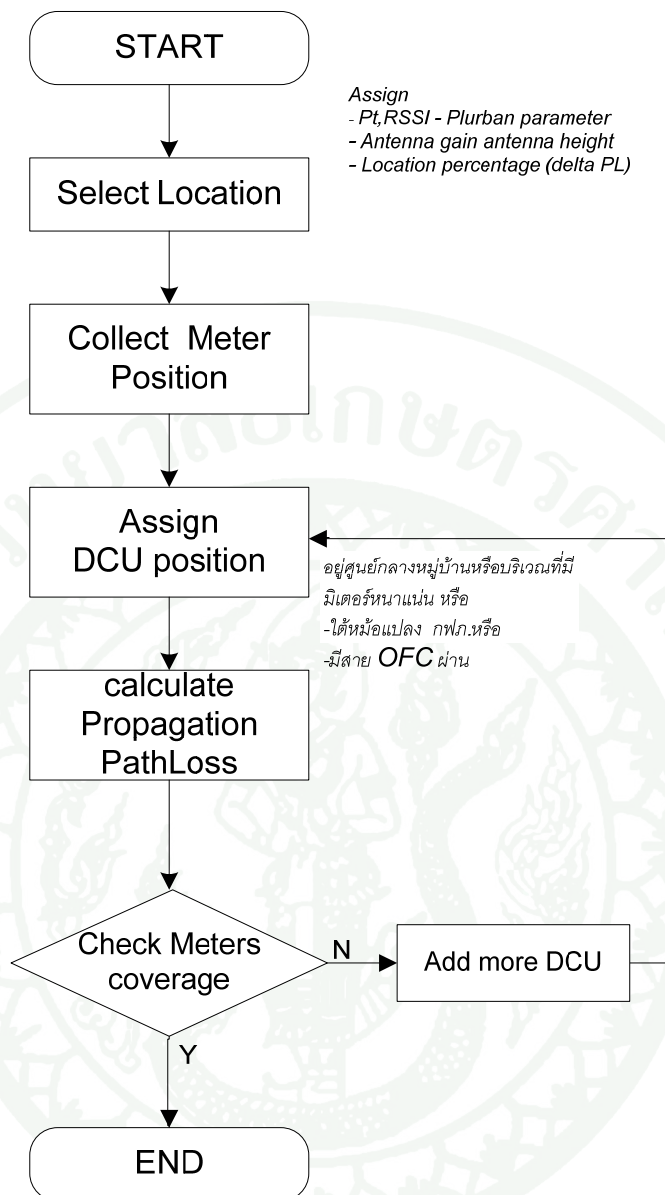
START

Assign
- Pt,RSSI - Plurban parameter
- Antenna gain antenna height
- Location percentage (delta PL)

Select Location

Collect Meter Position

Assign DCU position

อยู่ศูนย์กลางหมู่บ้านหรือบริเวณที่มีมิเตอร์หนาแน่น หรือ
-ใต้หม้อแปลง กฟภ.หรือ
-มีสาย OFC ผ่าน

calculate Propagation PathLoss

Check Meters coverage

N

Add more DCU

Y

END